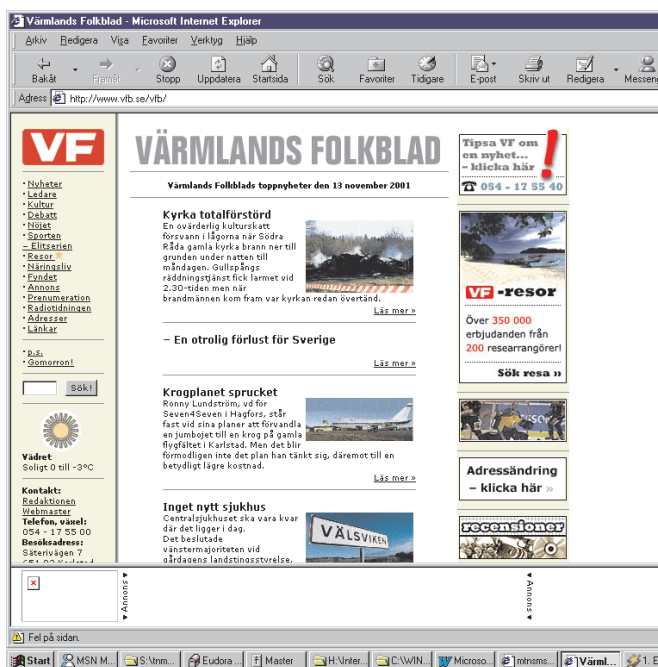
Värmlands Folkblad - Microsoft Internet Explorer

Arkiv Redigera Visa Favoriter Verktyg Hjälp

Bakåt Framåt Stopp Uppdatera Startsida Sök Favoriter Tidigare E-post Skriv ut Redigera Messeng

Adress http://www.vfb.se/vfb/

VF

• Nyheter
• Ledare
• Kultur
• Debatt
• Nöjet
• Sporten
– Elitserien
• Resor
• Näringsliv
• Fyndet
• Annons
• Prenumeration
• Radiotidningen
• Adresser
• Länkar

• p.s.
• Gomorron!

Sök!

Vädret
Soligt 0 till -3°C

Kontakt:
Redaktionen
Webmaster
Telefon, växel:
054 - 17 55 00
Besöksadress:
Säterivägen 7
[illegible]

VÄRMLANDS FOLKBLAD

Värmlands Folkblads toppnyheter den 13 november 2001

Kyrka totalförstörd
En oväderlig kulturskatt försvann i lågorna när Södra Råda gamla kyrka brann ner till grunden under natten till måndagen. Gullspångs räddningstjänst fick larmet vid 2.30-tiden men när brandmännen kom fram var kyrkan redan övertänd.
Läs mer »

– En otrolig förlust för Sverige
Läs mer »

Krogplanet sprucket
Ronny Lundström, vd för Seven4Seven i Hagfors, står fast vid sina planer att förvandla en jumbojet till en krog på gamla flygfältet i Karlstad. Men det blir förmodligen inte det plan han tänkt sig, däremot till en betydligt lägre kostnad.
Läs mer »

Inget nytt sjukhus
Centralsjukhuset ska vara kvar där det ligger i dag.
Det beslutade vänstermajoriteten vid gårdagens landstingsstyrelse.

VÄLSVIKEN

Tipsa VF om en nyhet... – klicka här
054 - 17 55 40

VF -resor
Över 350 000 erbjudanden från 200 researrangörer!
Sök resa »

Adressändring – klicka här »

recensioner

Annons

Annons

Fel på sidan.

Start | MSN M... | S:\tnm... | Eudora ... | Master | H:\Inter... | C:\WIN... | Microso... | mtnsms... | Värml... | 1. E